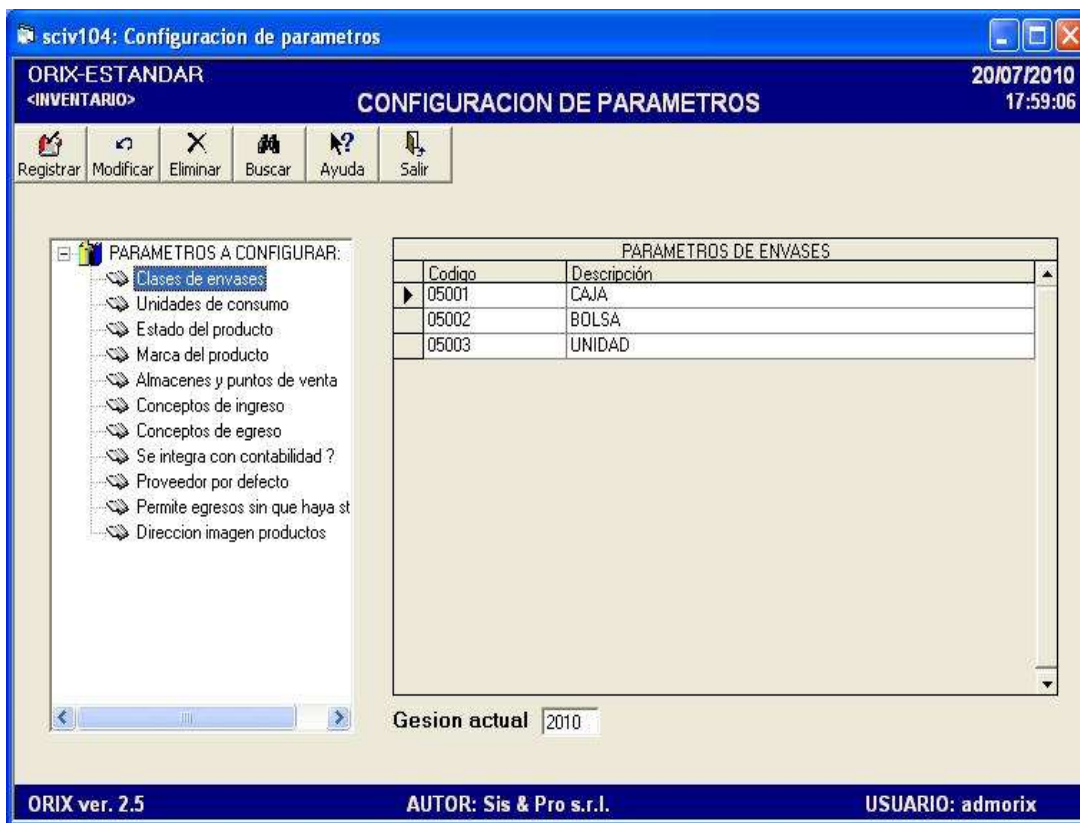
sciv104: Configuracion de parametros

ORIX-ESTANDAR
<INVENTARIO>

CONFIGURACION DE PARAMETROS

20/07/2010
17:59:06

Registrar | Modificar | Eliminar | Buscar | Ayuda | Salir

PARAMETROS A CONFIGURAR:
Clases de envases
Unidades de consumo
Estado del producto
Marca del producto
Almacenes y puntos de venta
Conceptos de ingreso
Conceptos de egreso
Se integra con contabilidad ?
Proveedor por defecto
Permite egresos sin que haya st
Direccion imagen productos

PARAMETROS DE ENVASES

| Codigo | Descripción |
|---|---|
| 05001 | CAJA |
| 05002 | BOLSA |
| 05003 | UNIDAD |

Gesion actual 2010

ORIX ver. 2.5 AUTOR: Sis & Pro s.r.l. USUARIO: admorix